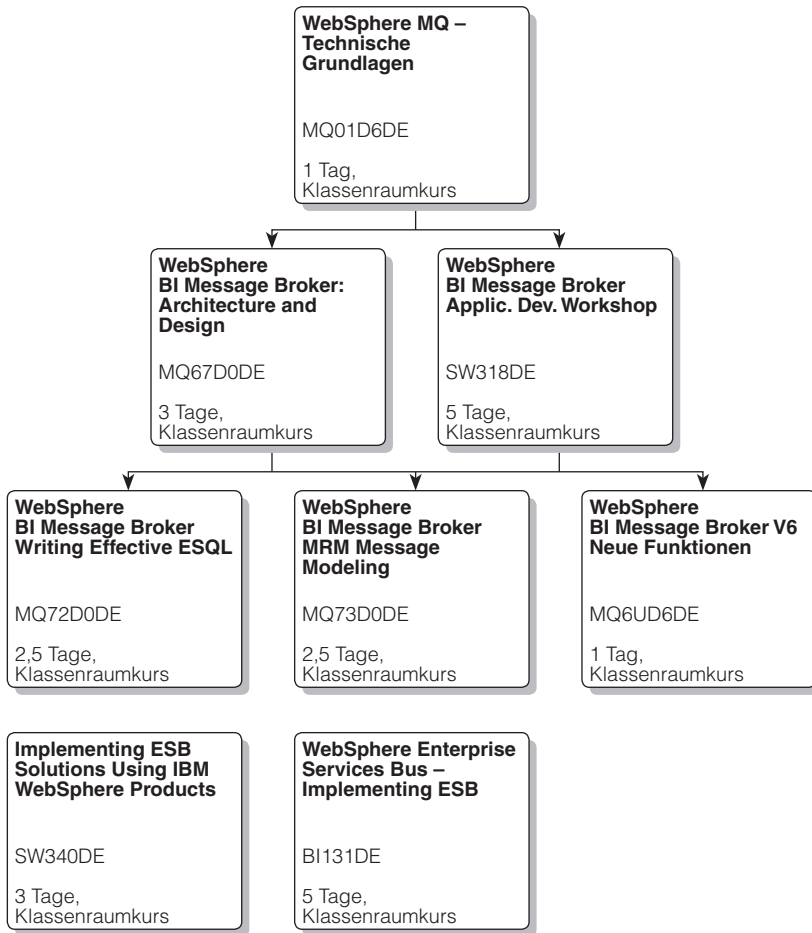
**WebSphere MQ – Technische Grundlagen**

MQ01D6DE

1 Tag, Klassenraumkurs

**WebSphere BI Message Broker: Architecture and Design**

MQ67D0DE

3 Tage, Klassenraumkurs

**WebSphere BI Message Broker Applic. Dev. Workshop**

SW318DE

5 Tage, Klassenraumkurs

**WebSphere BI Message Broker Writing Effective ESQL**

MQ72D0DE

2,5 Tage, Klassenraumkurs

**WebSphere BI Message Broker MRM Message Modeling**

MQ73D0DE

2,5 Tage, Klassenraumkurs

**WebSphere BI Message Broker V6 Neue Funktionen**

MQ6UD6DE

1 Tag, Klassenraumkurs

**Implementing ESB Solutions Using IBM WebSphere Products**

SW340DE

3 Tage, Klassenraumkurs

**WebSphere Enterprise Services Bus – Implementing ESB**

BI131DE

5 Tage, Klassenraumkurs